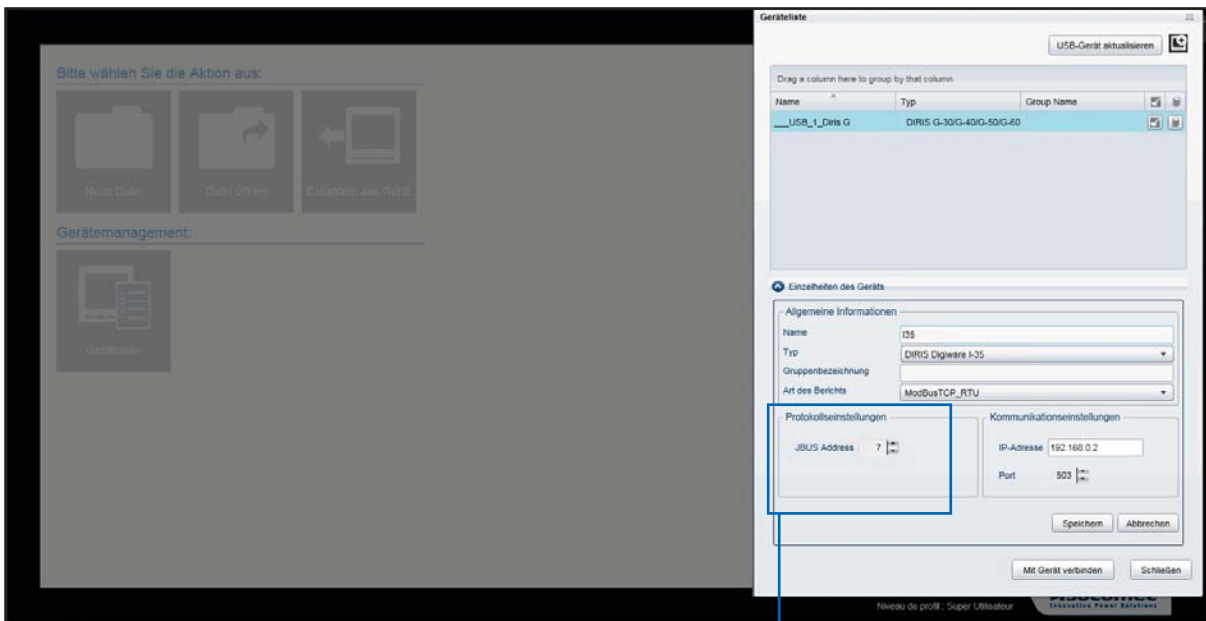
Bitte wählen Sie die Aktion aus:

Neue Datei

Datei öffnen

Einstellen aus Gerät

Gerätemanagement:

Geräteliste

Geräteliste

USB-Gerät aktualisieren

Drag a column here to group by that column

| Name | Typ | Group Name |
|---|---|---|
| __USB_1_Diris G | DIRIS G-30/G-40/G-50/G-60 | |

Einzelheiten des Geräts

Allgemeine Informationen

Name I35

Typ DIRIS Digiware I-35

Gruppenbezeichnung

Art des Berichts ModBusTCP_RTU

Protokollseinstellungen

JBUS Address 7

Kommunikationseinstellungen

IP-Adresse 192.168.0.2

Port 503

Speichern Abbrechen

Mit Gerät verbinden Schließen

Niveau de profil : Super Utilisateur

SOCOMEC Innovative Power Solutions